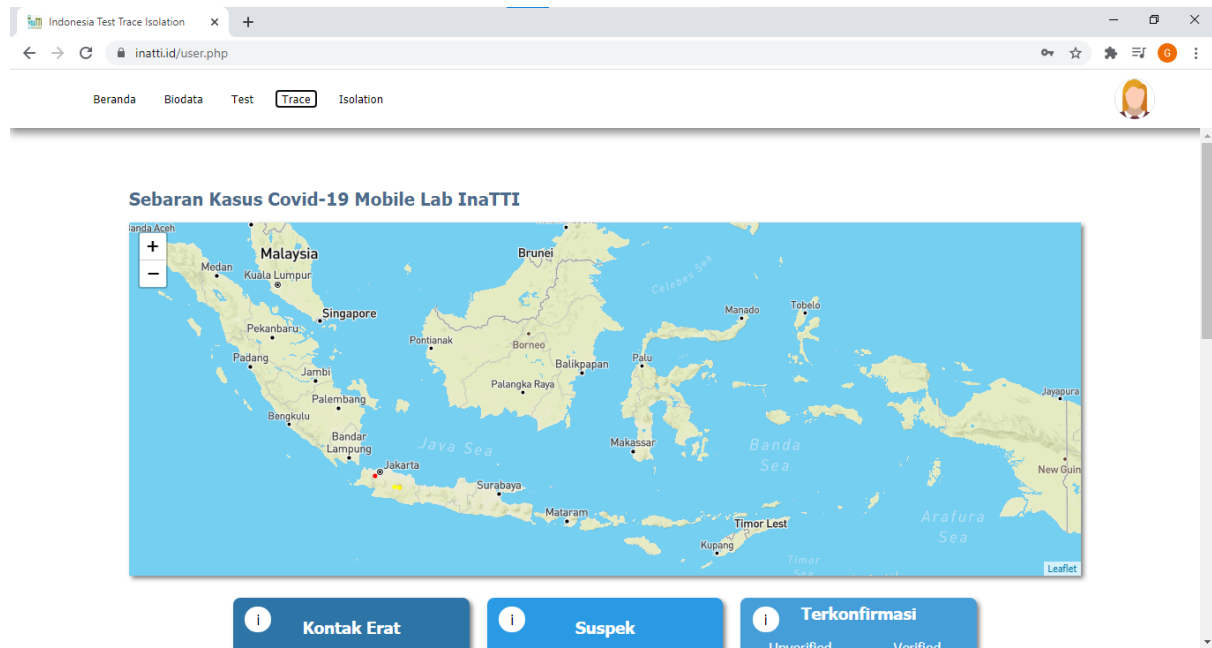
Indonesia Test Trace Isolation
inatti.id/user.php
G

Beranda Biodata Test Trace Isolation

Sebaran Kasus Covid-19 Mobile Lab InaTTI

+
−
Banda Aceh
Malaysia
Medan
Kuala Lumpur
Brunei
Singapore
Celebes Sea
Manado
Tobelo
Pekanbaru
Pontianak
Borneo
Padang
Jambi
Balikpapan
Palu
Palangka Raya
Jayapura
Palembang
Bengkulu
Bandar Lampung
Java Sea
Makassar
Banda Sea
New Guin
Jakarta
Surabaya
Mataram
Timor Lest
Arafura Sea
Kupang
Timor Sea
Leaflet

i Kontak Erat
i Suspek
i Terkonfirmasi
Unverified Verified